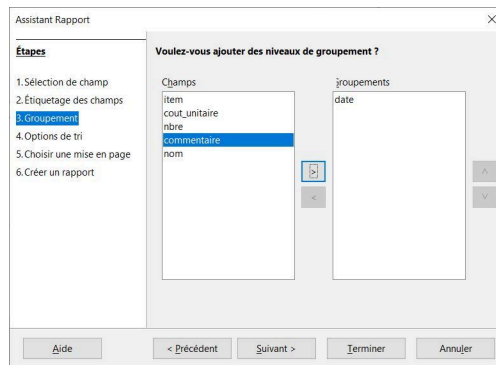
Assistant Rapport

Étapes

1. Sélection de champ
2. Étiquetage des champs
3. Groupement
4. Options de tri
5. Choisir une mise en page
6. Créer un rapport

Voulez-vous ajouter des niveaux de groupement ?

Champs
item
cout_unitaire
nbre
commentaire
nom

>
<

Groupements
date

^
v

Aide
< Précédent
Suivant >
Terminer
Annuler